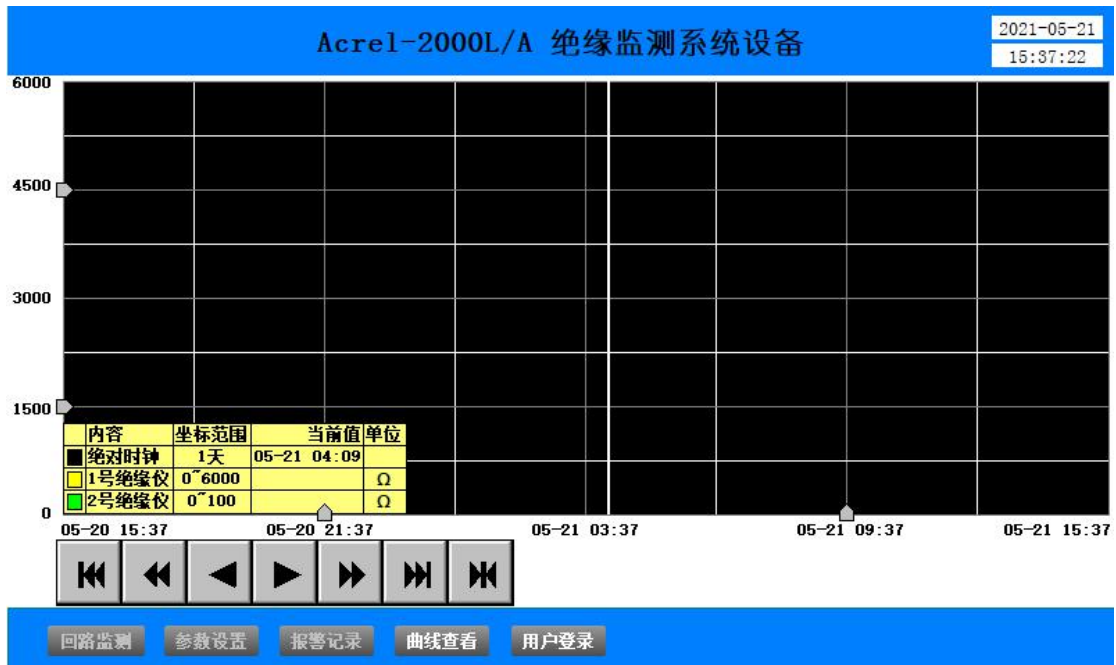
Acrel-2000L/A 绝缘监测系统设备

2021-05-21
15:37:22

6000
4500
3000
1500
0

| 内容 | 坐标范围 | 当前值 | 单位 |
|---|---|---|---|
| 绝对时钟 | 1天 | 05-21 04:09 | |
| 1号绝缘仪 | 0~6000 | | Ω |
| 2号绝缘仪 | 0~100 | | Ω |

05-20 15:37
05-20 21:37
05-21 03:37
05-21 09:37
05-21 15:37

回路监测 参数设置 报警记录 曲线查看 用户登录